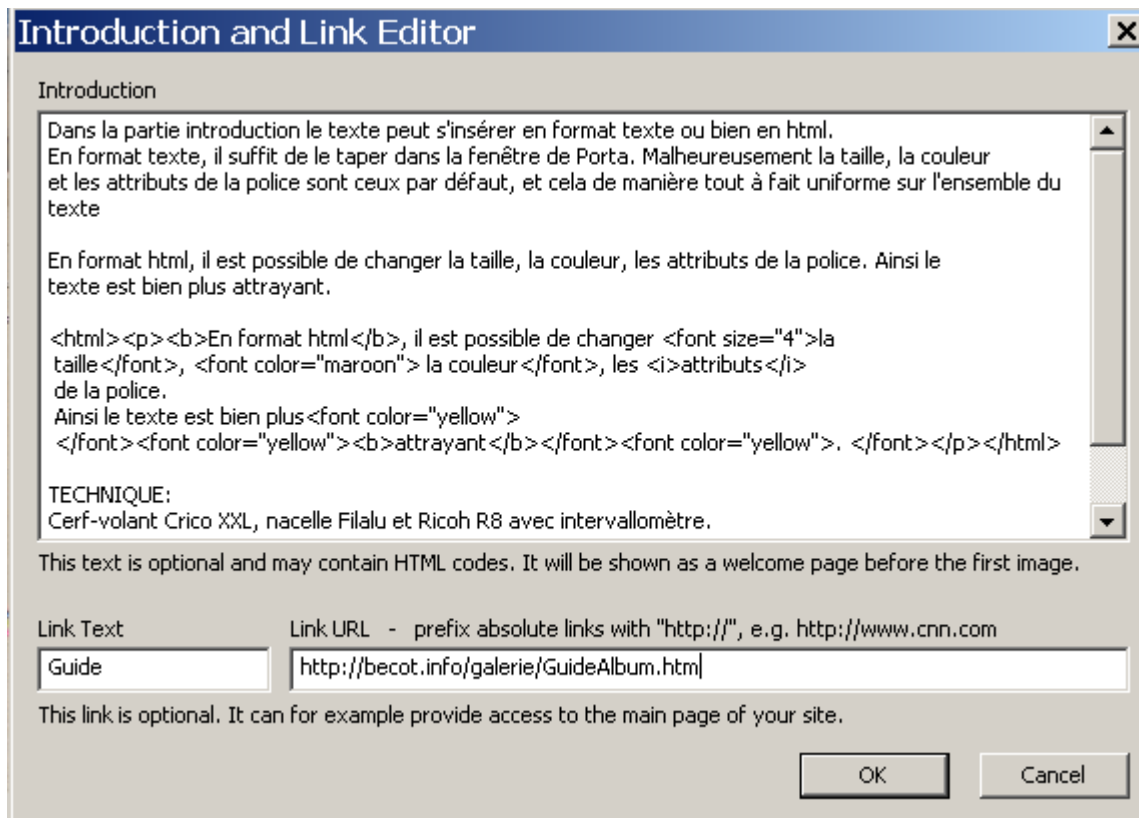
Introduction and Link Editor

Introduction

Dans la partie introduction le texte peut s'insérer en format texte ou bien en html.
En format texte, il suffit de le taper dans la fenêtre de Porta. Malheureusement la taille, la couleur et les attributs de la police sont ceux par défaut, et cela de manière tout à fait uniforme sur l'ensemble du texte

En format html, il est possible de changer la taille, la couleur, les attributs de la police. Ainsi le texte est bien plus attrayant.

<html><p><b>En format html</b>, il est possible de changer <font size="4">la taille</font>, <font color="maroon"> la couleur</font>, les <i>attributs</i> de la police.
Ainsi le texte est bien plus<font color="yellow"> </font><font color="yellow"><b>attrayant</b></font><font color="yellow">. </font></p></html>

TECHNIQUE:
Cerf-volant Crico XXL, nacelle Filalu et Ricoh R8 avec intervallomètre.

This text is optional and may contain HTML codes. It will be shown as a welcome page before the first image.

Link Text
Link URL - prefix absolute links with "http://", e.g. http://www.cnn.com

Guide
http://becot.info/galerie/GuideAlbum.htm

This link is optional. It can for example provide access to the main page of your site.

OK
Cancel